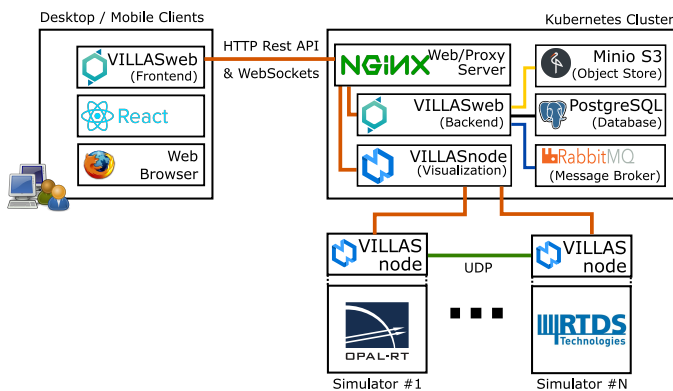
Desktop / Mobile Clients

VILLASweb (Frontend)

React

Web Browser

HTTP Rest API & WebSockets

Kubernetes Cluster

NGINX Web/Proxy Server

Minio S3 (Object Store)

VILLASweb (Backend)

PostgreSQL (Database)

VILLASnode (Visualization)

RabbitMQ (Message Broker)

VILLAS node

UDP

VILLAS node

OPAL-RT

RTDS Technologies

Simulator #1

Simulator #N